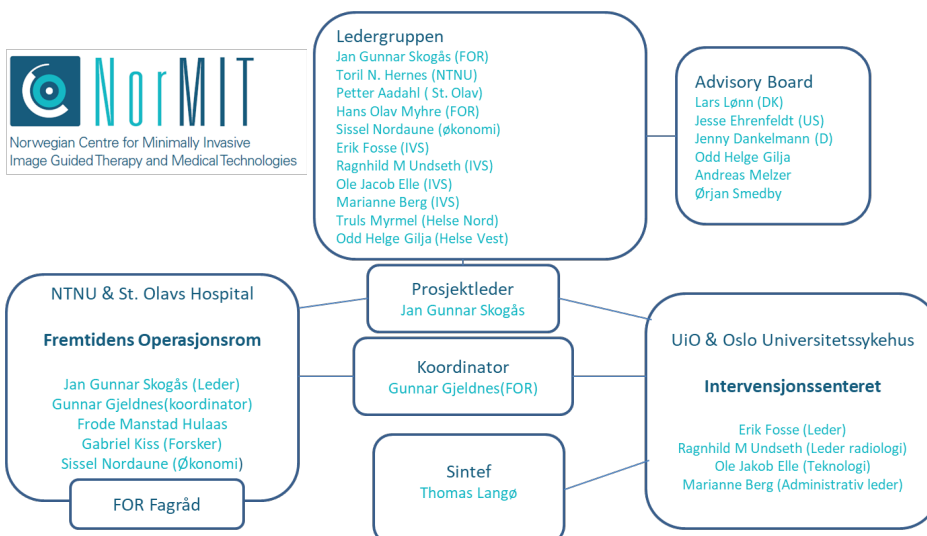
NorMIT
Norwegian Centre for Minimally Invasive Image Guided Therapy and Medical Technologies

Ledergruppen
Jan Gunnar Skogås (FOR)
Toril N. Hernes (NTNU)
Petter Aadahl ( St. Olav)
Hans Olav Myhre (FOR)
Sissel Nordaune (økonomi)
Erik Fosse (IVS)
Ragnhild M Undseth (IVS)
Ole Jacob Elle (IVS)
Marianne Berg (IVS)
Truls Myrmel (Helse Nord)
Odd Helge Gilja (Helse Vest)

Advisory Board
Lars Lønn (DK)
Jesse Ehrenfeldt (US)
Jenny Dankelmann (D)
Odd Helge Gilja
Andreas Melzer
Ørjan Smedby

NTNU & St. Olavs Hospital

Fremtidens Operasjonsrom

Jan Gunnar Skogås (Leder)
Gunnar Gjeldnes(koordinator)
Frode Manstad Hulaas
Gabriel Kiss (Forsker)
Sissel Nordaune (Økonomi)

FOR Fagråd

Prosjektleder
Jan Gunnar Skogås

Koordinator
Gunnar Gjeldnes(FOR)

Sintef
Thomas Langø

UiO & Oslo Universitetssykehus

Intervensjonssenteret

Erik Fosse (Leder)
Ragnhild M Undseth (Leder radiologi)
Ole Jakob Elle (Teknologi)
Marianne Berg (Administrativ leder)